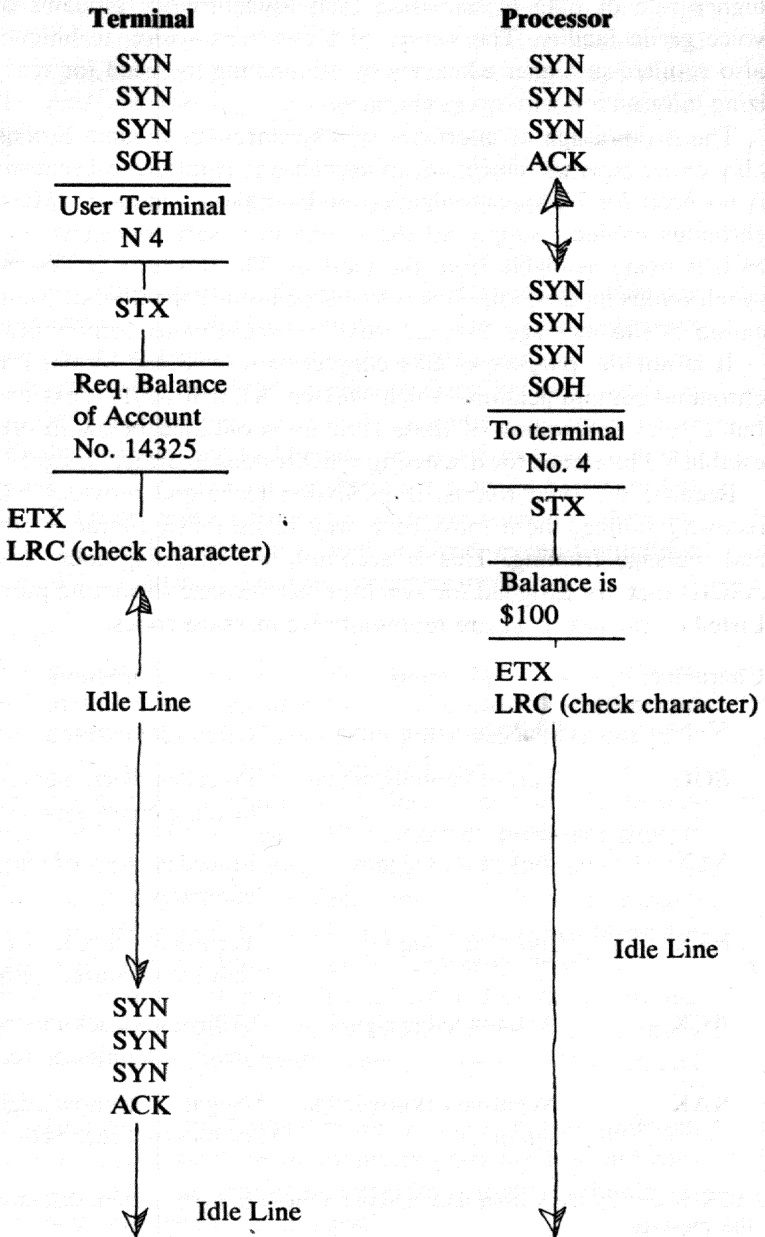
Terminal

SYN
SYN
SYN
SOH

User Terminal
N 4

STX

Req. Balance
of Account
No. 14325

ETX
LRC (check character)

Idle Line

SYN
SYN
SYN
ACK

Idle Line

Processor

SYN
SYN
SYN
ACK

SYN
SYN
SYN
SOH

To terminal
No. 4

STX

Balance is
$100

ETX
LRC (check character)

Idle Line